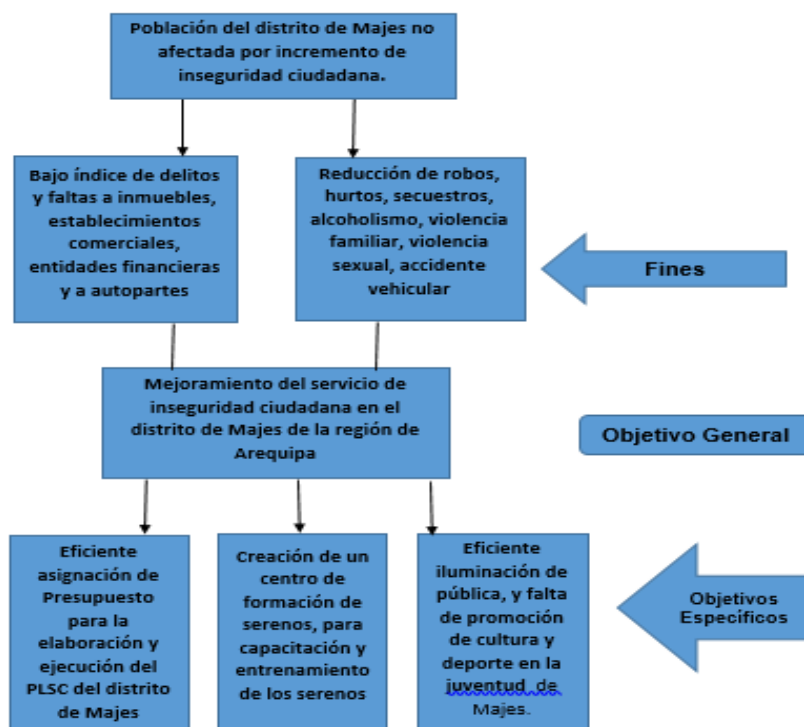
Población del distrito de Majes no afectada por incremento de inseguridad ciudadana.

Bajo índice de delitos y faltas a inmuebles, establecimientos comerciales, entidades financieras y a autopartes

Reducción de robos, hurtos, secuestros, alcoholismo, violencia familiar, violencia sexual, accidente vehicular

Fines

Mejoramiento del servicio de inseguridad ciudadana en el distrito de Majes de la región de Arequipa

Objetivo General

Eficiente asignación de Presupuesto para la elaboración y ejecución del PLSC del distrito de Majes

Creación de un centro de formación de serenos, para capacitación y entrenamiento de los serenos

Eficiente iluminación de pública, y falta de promoción de cultura y deporte en la juventud de Majes.

Objetivos Específicos